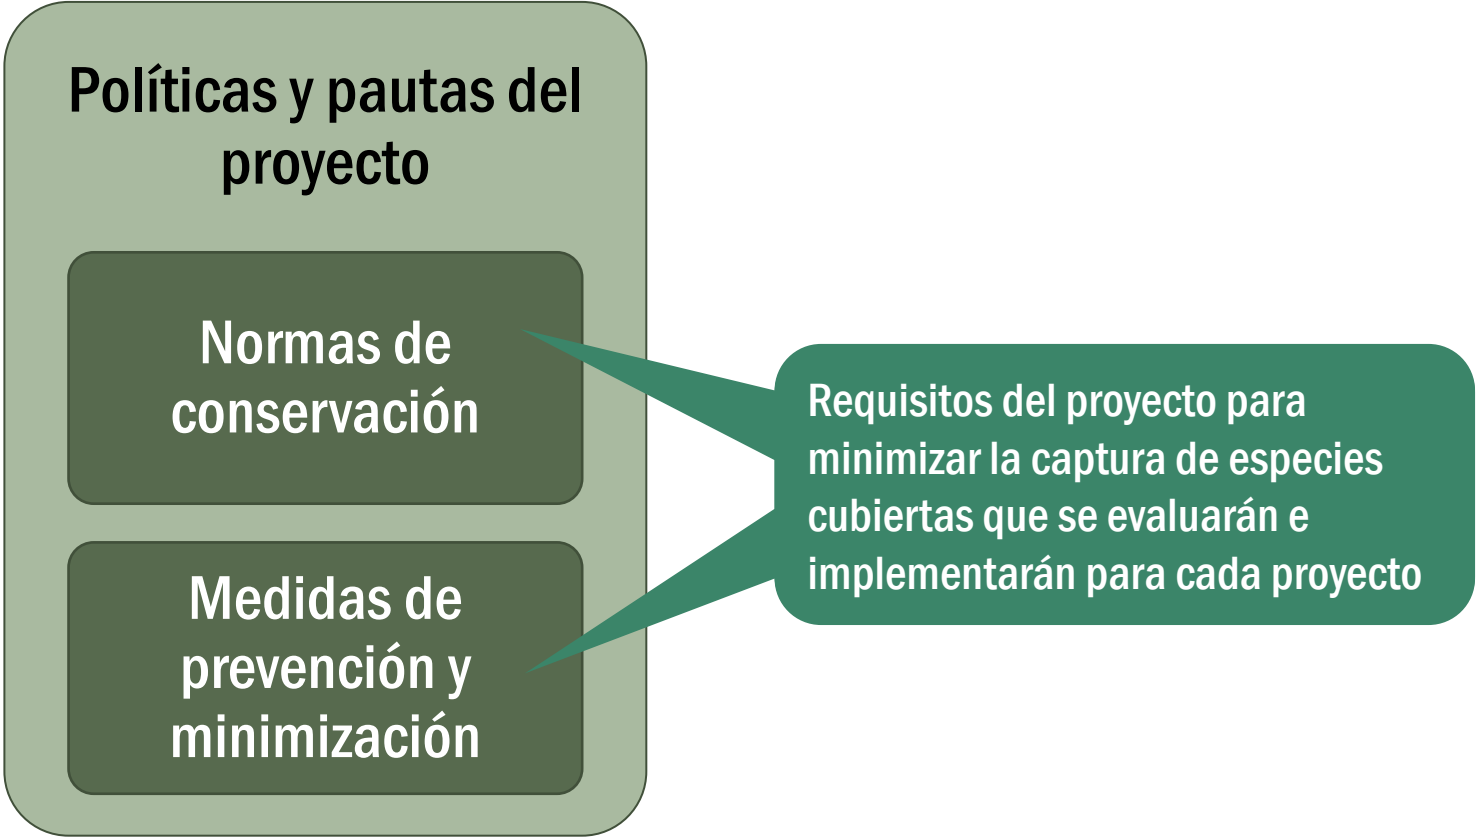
Políticas y pautas del proyecto

Normas de conservación

Medidas de prevención y minimización

Requisitos del proyecto para minimizar la captura de especies cubiertas que se evaluarán e implementarán para cada proyecto